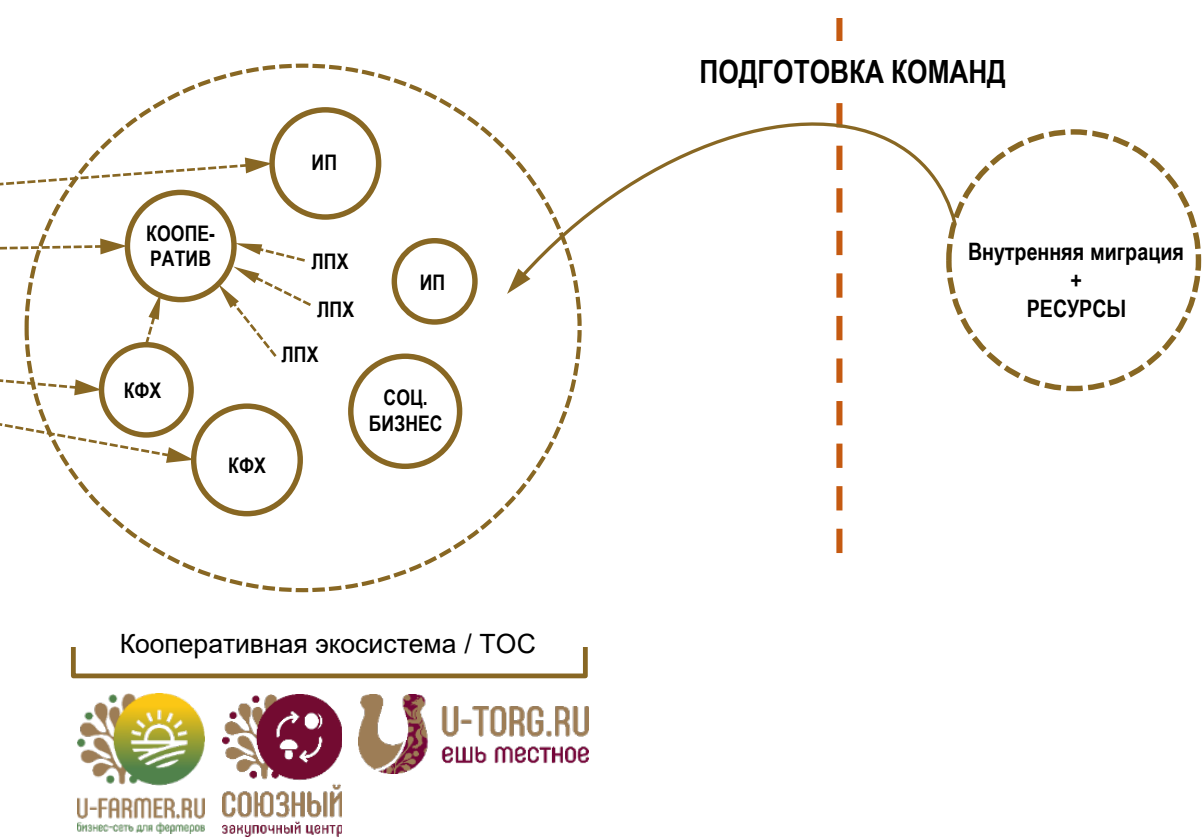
ПОДГОТОВКА КОМАНД

ИП

КООПЕРАТИВ

ЛПХ

ЛПХ

ЛПХ

ИП

КФХ

СОЦ. БИЗНЕС

КФХ

Внутренняя миграция + РЕСУРСЫ

Кооперативная экосистема / ТОС

U-FARMER.RU
бизнес-сеть для фермеров

СОЮЗНЫЙ
закупочный центр

U-TORG.RU
ешь местное